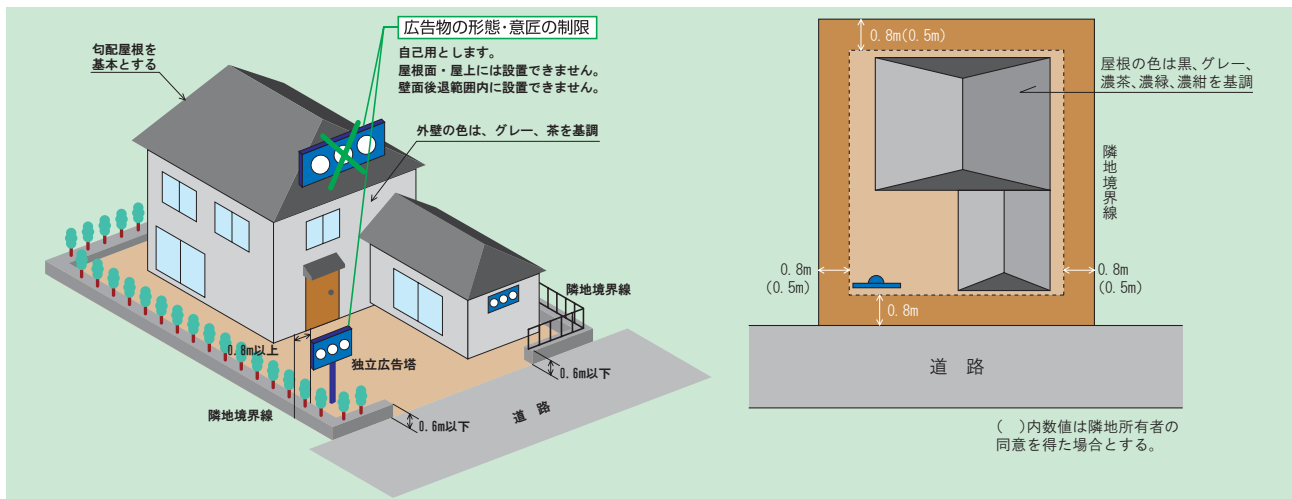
勾配屋根を基本とする

広告物の形態・意匠の制限

自己用とします。
屋根面・屋上には設置できません。
壁面後退範囲内に設置できません。

外壁の色は、グレー、茶を基調

隣地境界線

0.8m以上

独立広告塔

0.6m以下

隣地境界線

0.6m以下

道 路

0.8m(0.5m)

屋根の色は黒、グレー、濃茶、濃緑、濃紺を基調

隣地境界線

0.8m
(0.5m)

0.8m
(0.5m)

0.8m

道 路

( )内数値は隣地所有者の同意を得た場合とする。